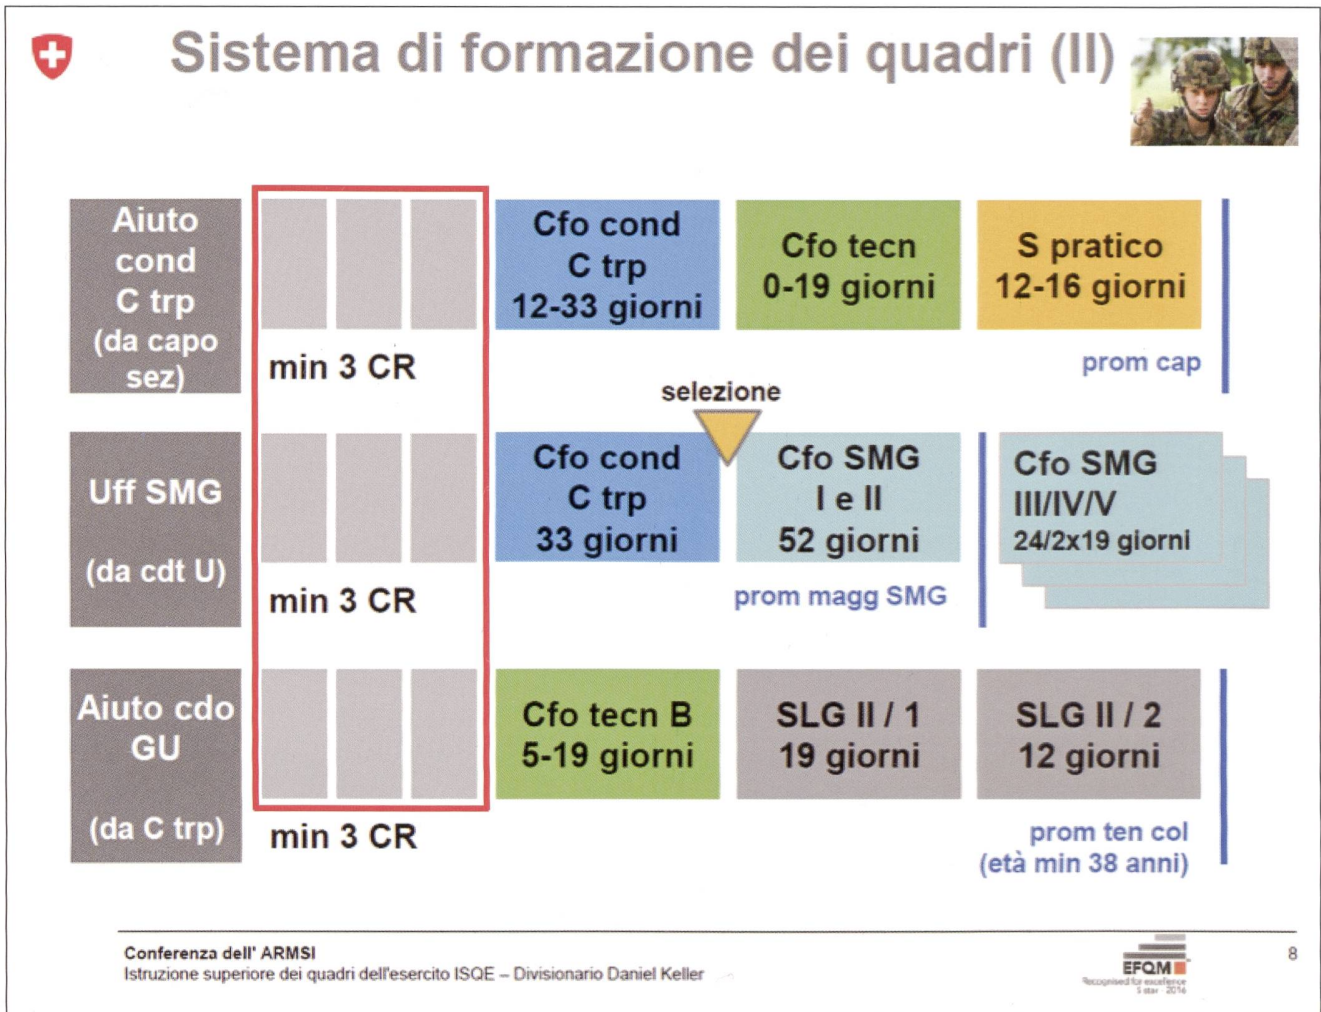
Sistema di formazione dei quadri (II)

Aiuto cond C trp (da capo sez)

min 3 CR

Cfo cond C trp 12-33 giorni

Cfo tecn 0-19 giorni

S pratico 12-16 giorni

prom cap

selezione

Uff SMG (da cdt U)

min 3 CR

Cfo cond C trp 33 giorni

Cfo SMG I e II 52 giorni

prom magg SMG

Cfo SMG III/IV/V 24/2x19 giorni

Aiuto cdo GU (da C trp)

min 3 CR

Cfo tecn B 5-19 giorni

SLG II / 1 19 giorni

SLG II / 2 12 giorni

prom ten col (età min 38 anni)

Conferenza dell' ARMSI
Istruzione superiore dei quadri dell'esercito ISQE – Divisionario Daniel Keller

EFQM
Recognised for excellence 5 star 2016

8